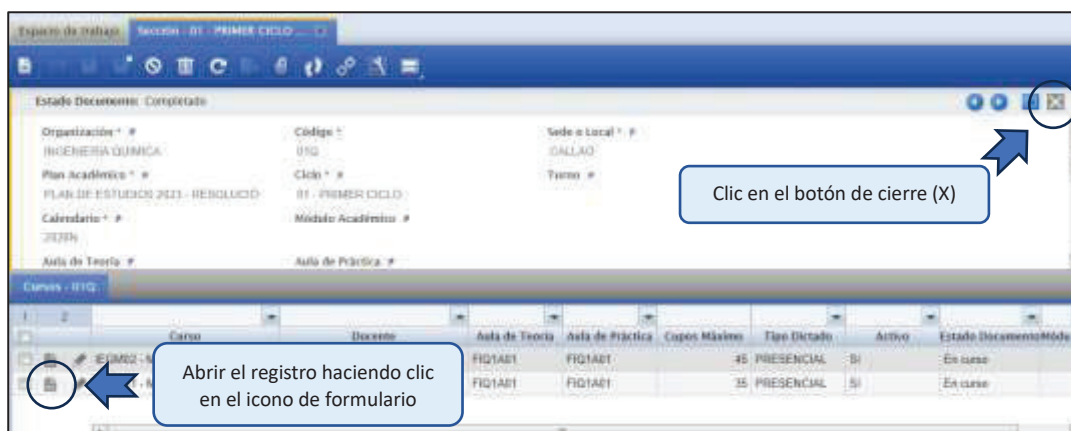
Espacio de trabajo | Sección - 01 - PRIMER CICLO

Estado Documento: Completado

Organización * # INGENIERIA QUIMICA
Código * 01Q
Sede o Local * # CALLAO
Plan Académico * # PLAN DE ESTUDIOS 2021 - RESOLUCIO
Ciclo * # 01 - PRIMER CICLO
Turno #
Calendario * # 2020N
Módulo Académico #
Aula de Teoría #
Aula de Práctica #

Clic en el botón de cierre (X)

Cursos - 01Q

| | Curso | Docente | Aula de Teoría | Aula de Práctica | Cupos Máximo | Tipo Dictado | Activo | Estado Documento | Módu |
|---|---|---|---|---|---|---|---|---|---|
| | IEGM02 - N | | FIQ1A01 | FIQ1A01 | 45 | PRESENCIAL | Sí | En curso | |
| | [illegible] | | FIQ1A01 | FIQ1A01 | 35 | PRESENCIAL | Sí | En curso | |

Abrir el registro haciendo clic en el icono de formulario